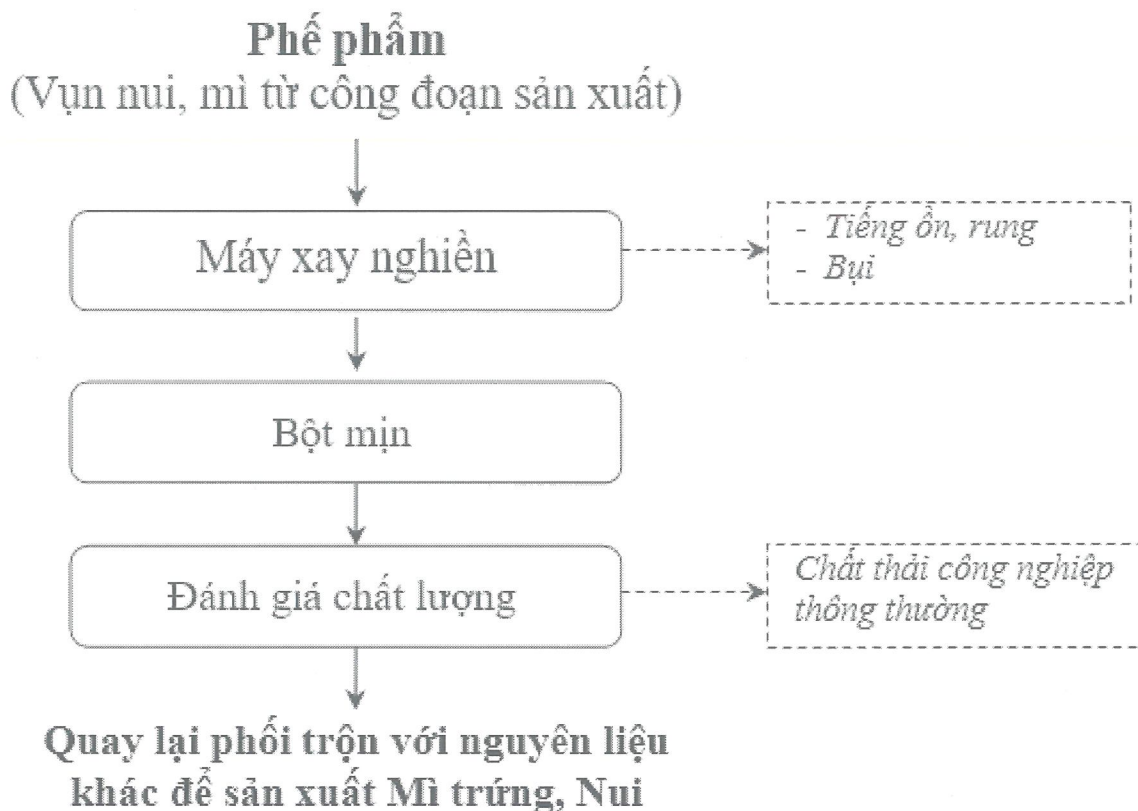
Phế phẩm
(Vụn nui, mì từ công đoạn sản xuất)

Máy xay nghiền

- Tiếng ồn, rung
- Bụi

Bột mịn

Đánh giá chất lượng

Chất thải công nghiệp thông thường

Quay lại phối trộn với nguyên liệu khác để sản xuất Mì trứng, Nui